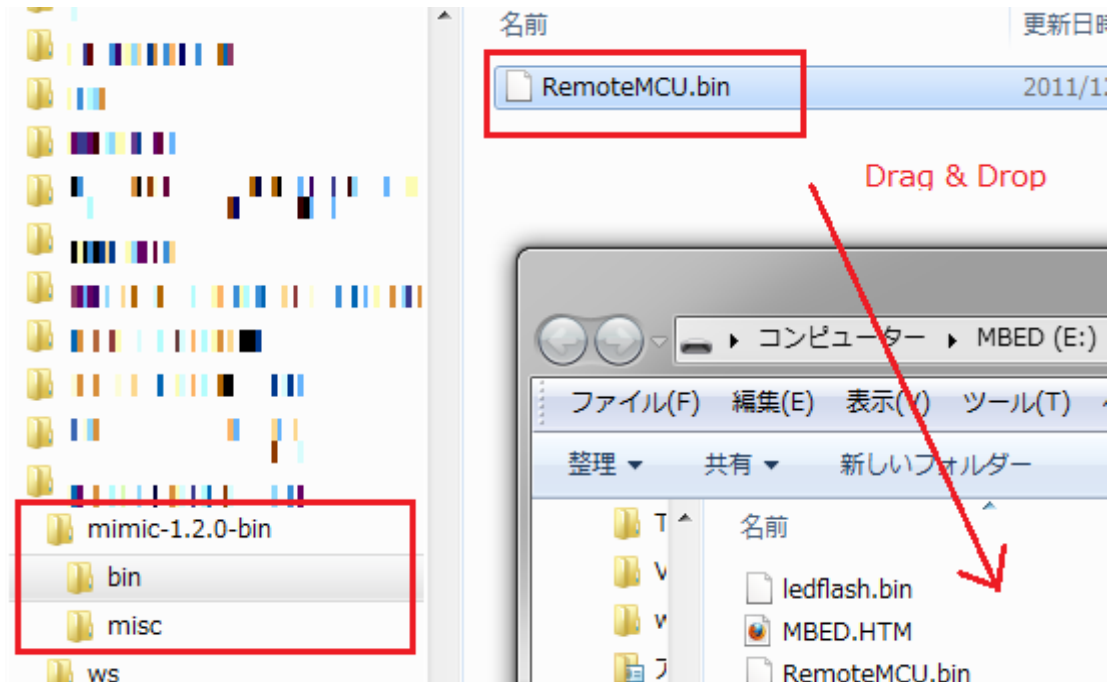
名前

更新日時

RemoteMCU.bin

2011/1

Drag & Drop

コンピューター ▸ MBED (E:)

ファイル(F) 編集(E) 表示(V) ツール(T)

整理 ▾ 共有 ▾ 新しいフォルダー

T

V

w

ス

名前

ledflash.bin

MBED.HTM

RemoteMCU.bin

mimic-1.2.0-bin

bin

misc

ws